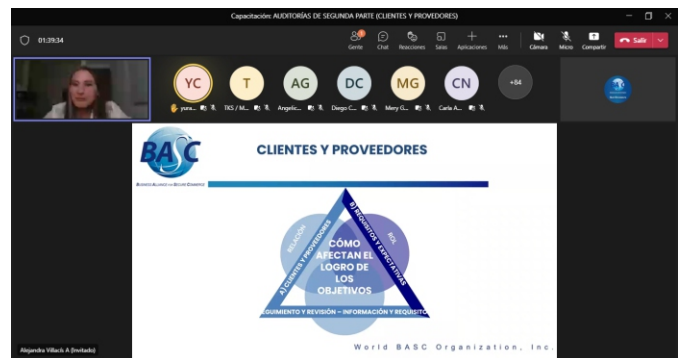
Capacitación: AUDITORÍAS DE SEGUNDA PARTE (CLIENTES Y PROVEEDORES)

01:39:34

Gente Chat Reacciones Salas Aplicaciones Más Cámara Micro Compartir Salir

YC T AG DC MG CN +84

yura... TKS / M... Angelic... Diego C... Mery G... Carla A...

BASC

BUSINESS ALLIANCE FOR SECURE COMMERCE

CLIENTES Y PROVEEDORES

A) CLIENTES Y PROVEEDORES

B) REQUISITOS Y EXPECTATIVAS

RELACIÓN

ROL

CÓMO AFECTAN EL LOGRO DE LOS OBJETIVOS

SEGUIMIENTO Y REVISIÓN – INFORMACIÓN Y REQUISITOS

World BASC Organization, Inc.

Alejandra Villada A (Invitado)